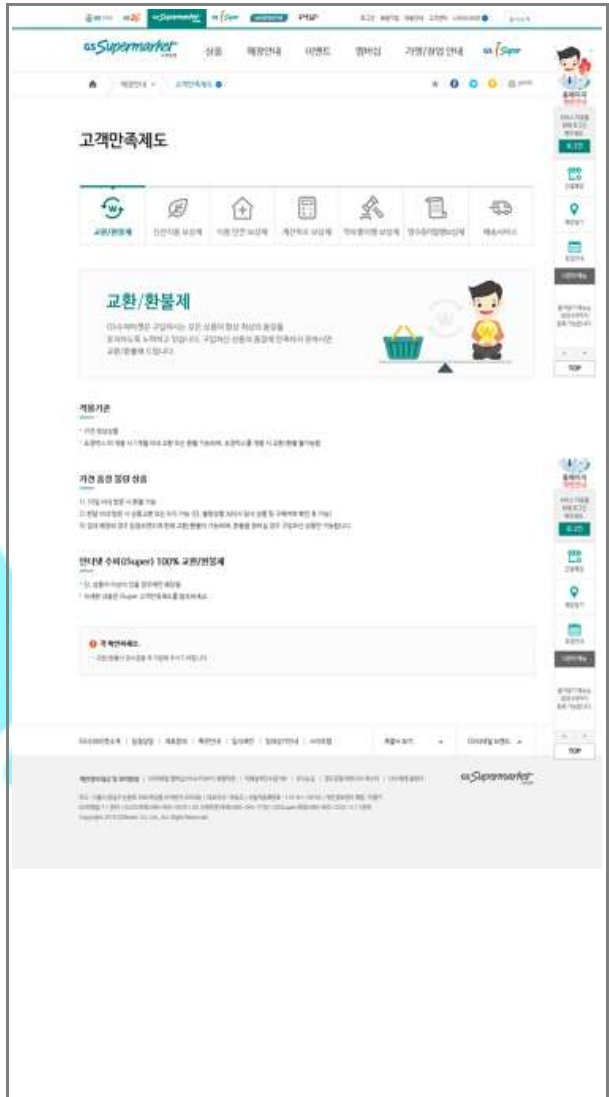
GS Supermarket 상품 매장안내 이벤트 멤버십 가맹/창업 안내 GS iSuper

고객만족제도

교환/환불제

교환/환불제

적용기준

가전 품질 향상 상품

인터넷 수퍼(iSuper) 100% 교환/반품제

꼭 확인하세요.

TOP

TOP

GS Supermarket